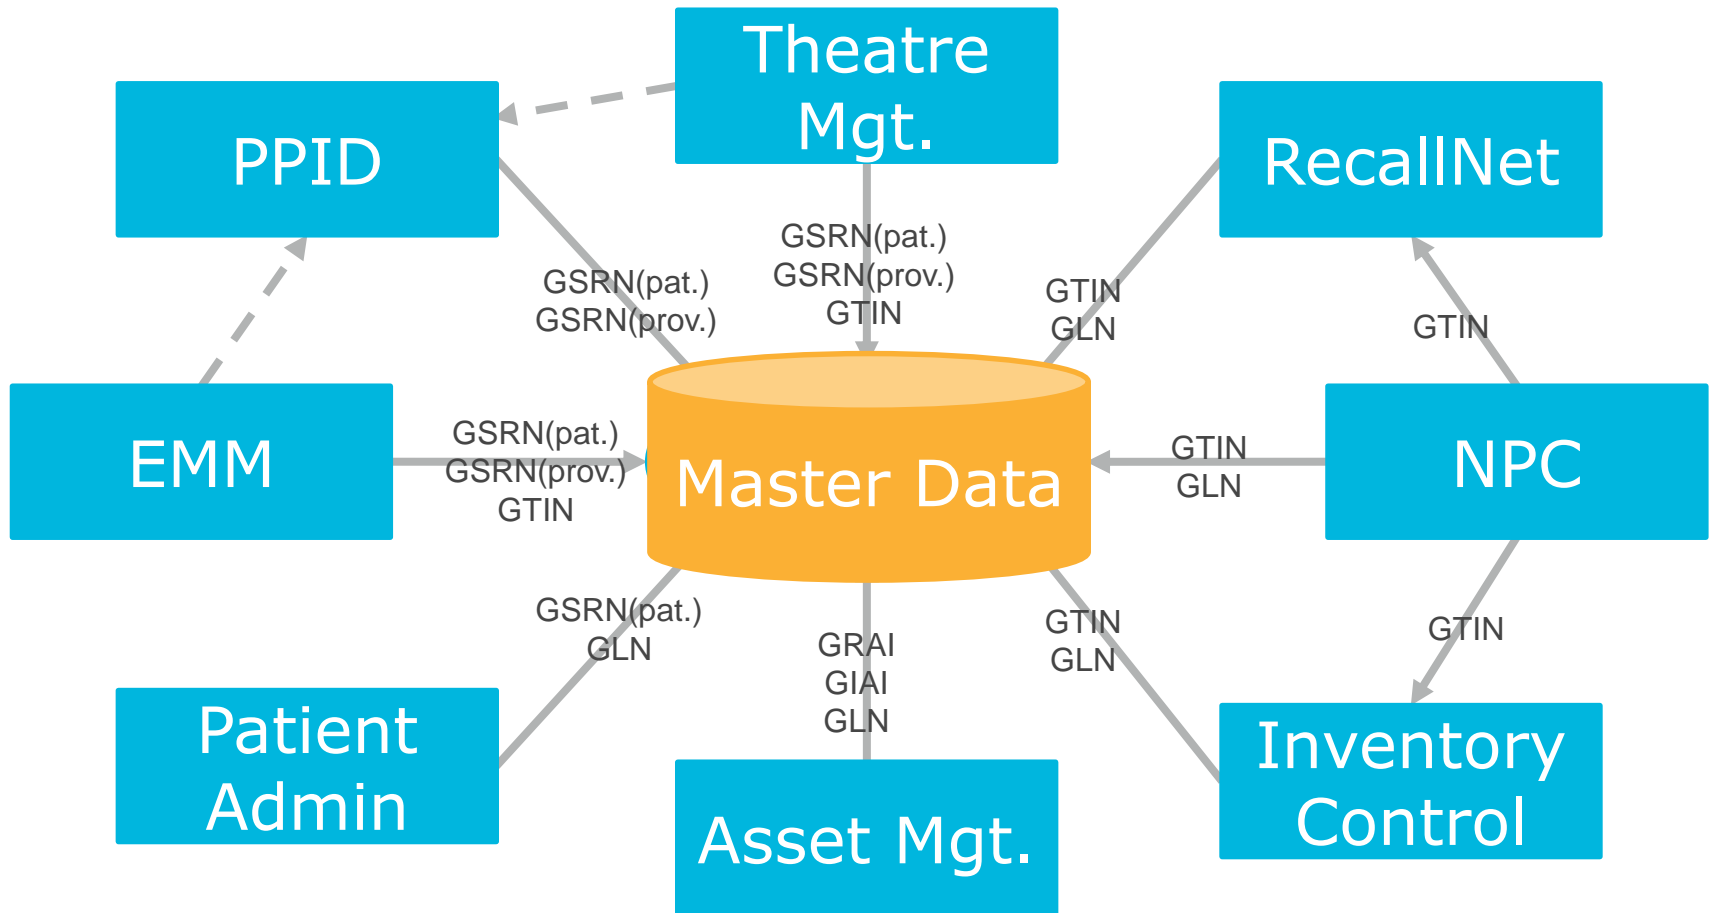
Theatre Mgt.

PPID

RecallNet

GSRN(pat.)
GSRN(prov.)
GTIN

GSRN(pat.)
GSRN(prov.)

GTIN
GLN

GTIN

EMM

GSRN(pat.)
GSRN(prov.)
GTIN

Master Data

GTIN
GLN

NPC

GSRN(pat.)
GLN

GRAI
GIAI
GLN

GTIN
GLN

GTIN

Patient Admin

Asset Mgt.

Inventory Control